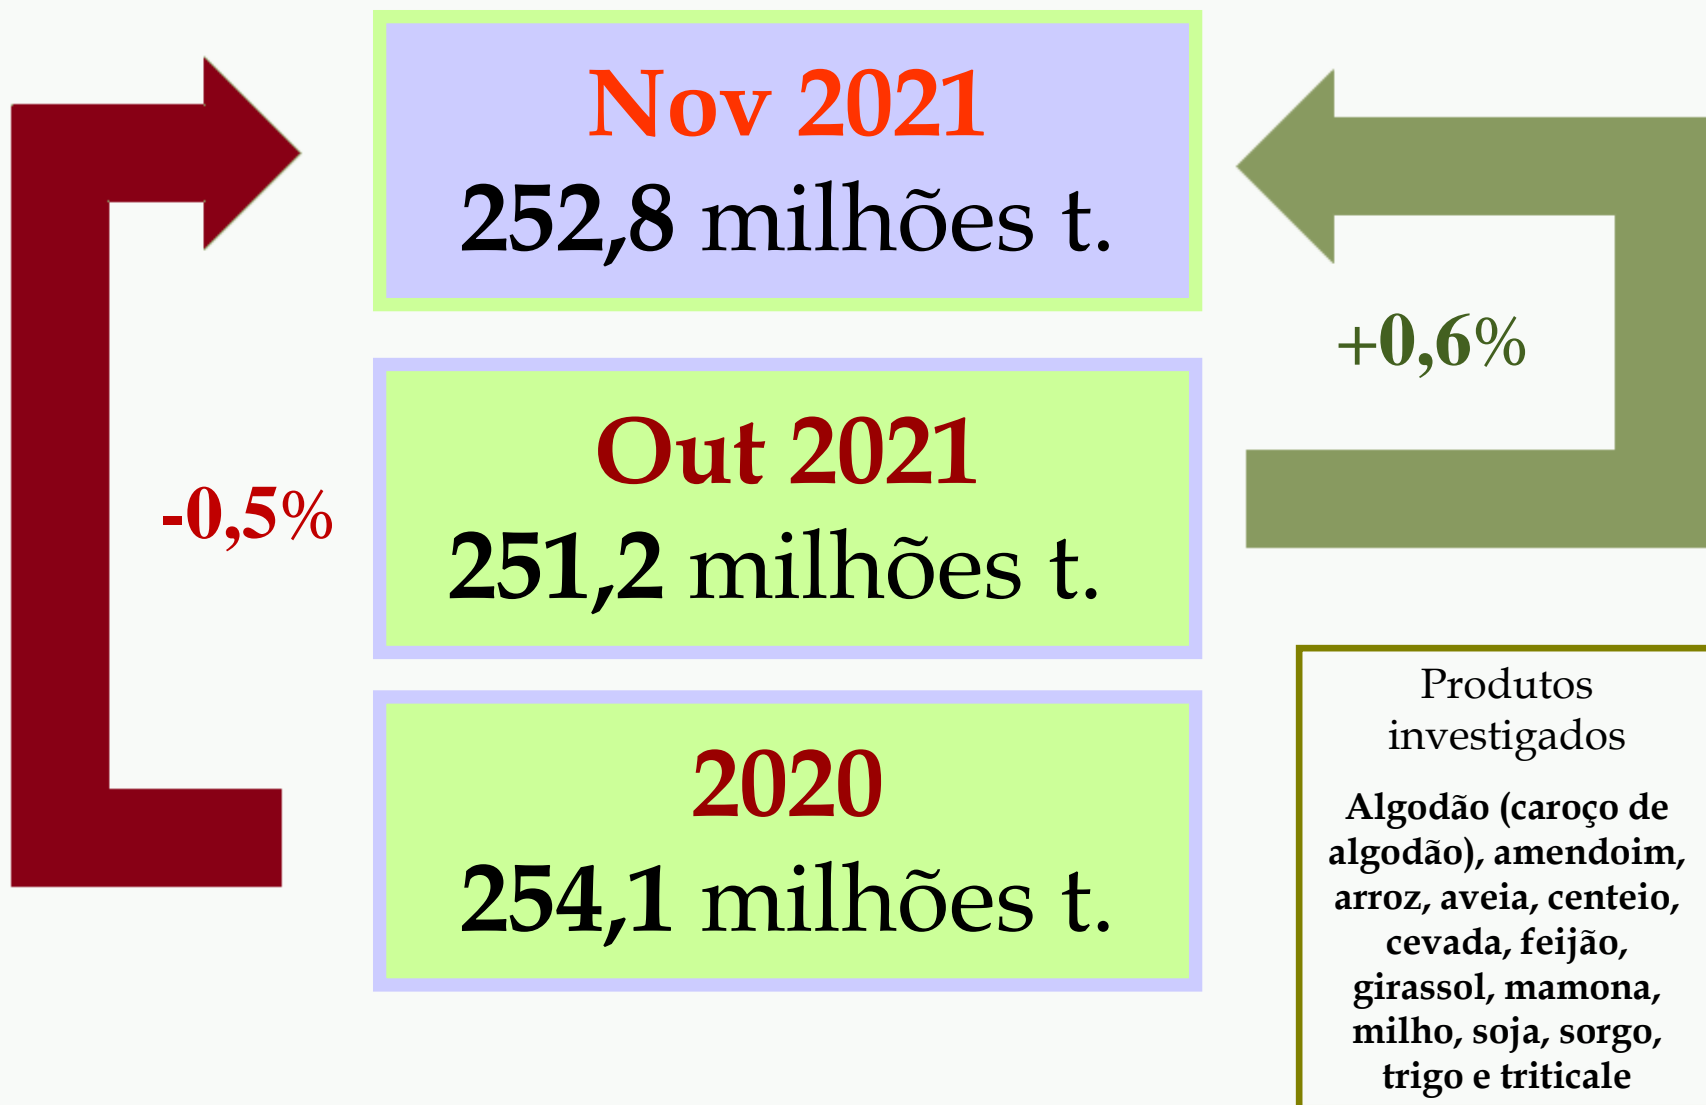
Nov 2021
252,8 milhões t.

+0,6%

Out 2021
251,2 milhões t.

-0,5%

2020
254,1 milhões t.

Produtos investigados

Algodão (caroço de algodão), amendoim, arroz, aveia, centeio, cevada, feijão, girassol, mamona, milho, soja, sorgo, trigo e triticale